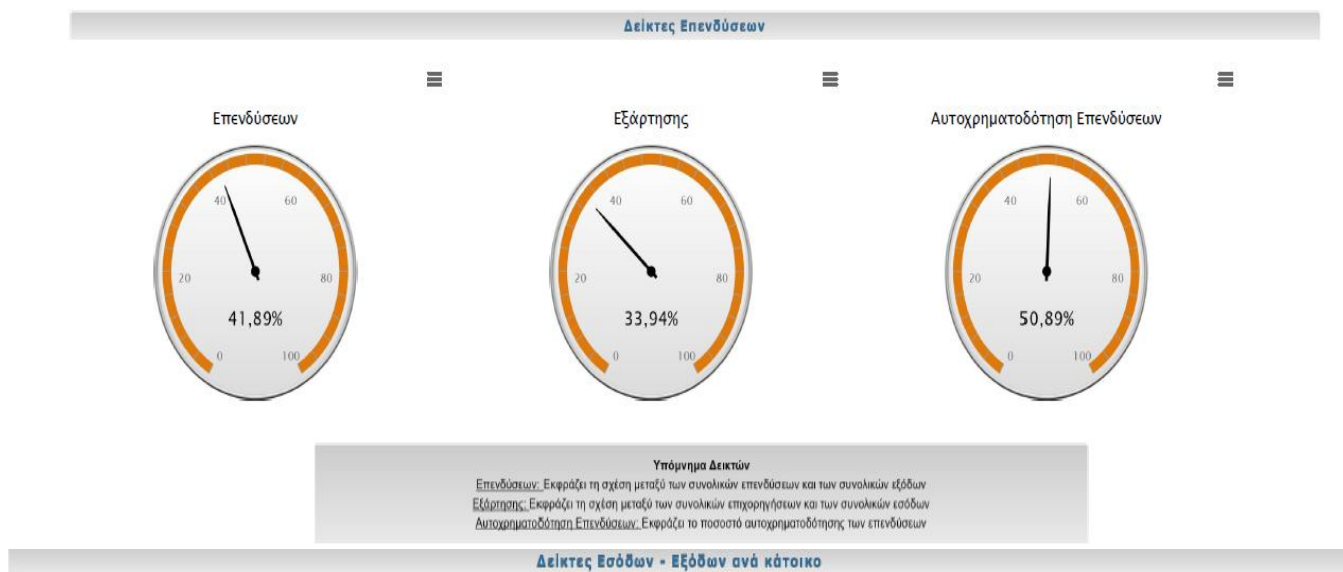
Δείκτες Επενδύσεων

Επενδύσεων

40 60
20 80
41,89%
0 100

Εξάρτησης

40 60
20 80
33,94%
0 100

Αυτοχρηματοδότηση Επενδύσεων

40 60
20 80
50,89%
0 100

Υπόμνημα Δεικτών
Επενδύσεων: Εκφράζει τη σχέση μεταξύ των συνολικών επενδύσεων και των συνολικών εξόδων
Εξάρτησης: Εκφράζει τη σχέση μεταξύ των συνολικών επιχορηγήσεων και των συνολικών εσόδων
Αυτοχρηματοδότηση Επενδύσεων: Εκφράζει το ποσοστό αυτοχρηματοδότησης των επενδύσεων

Δείκτες Εσόδων - Εξόδων ανά κάτοικο